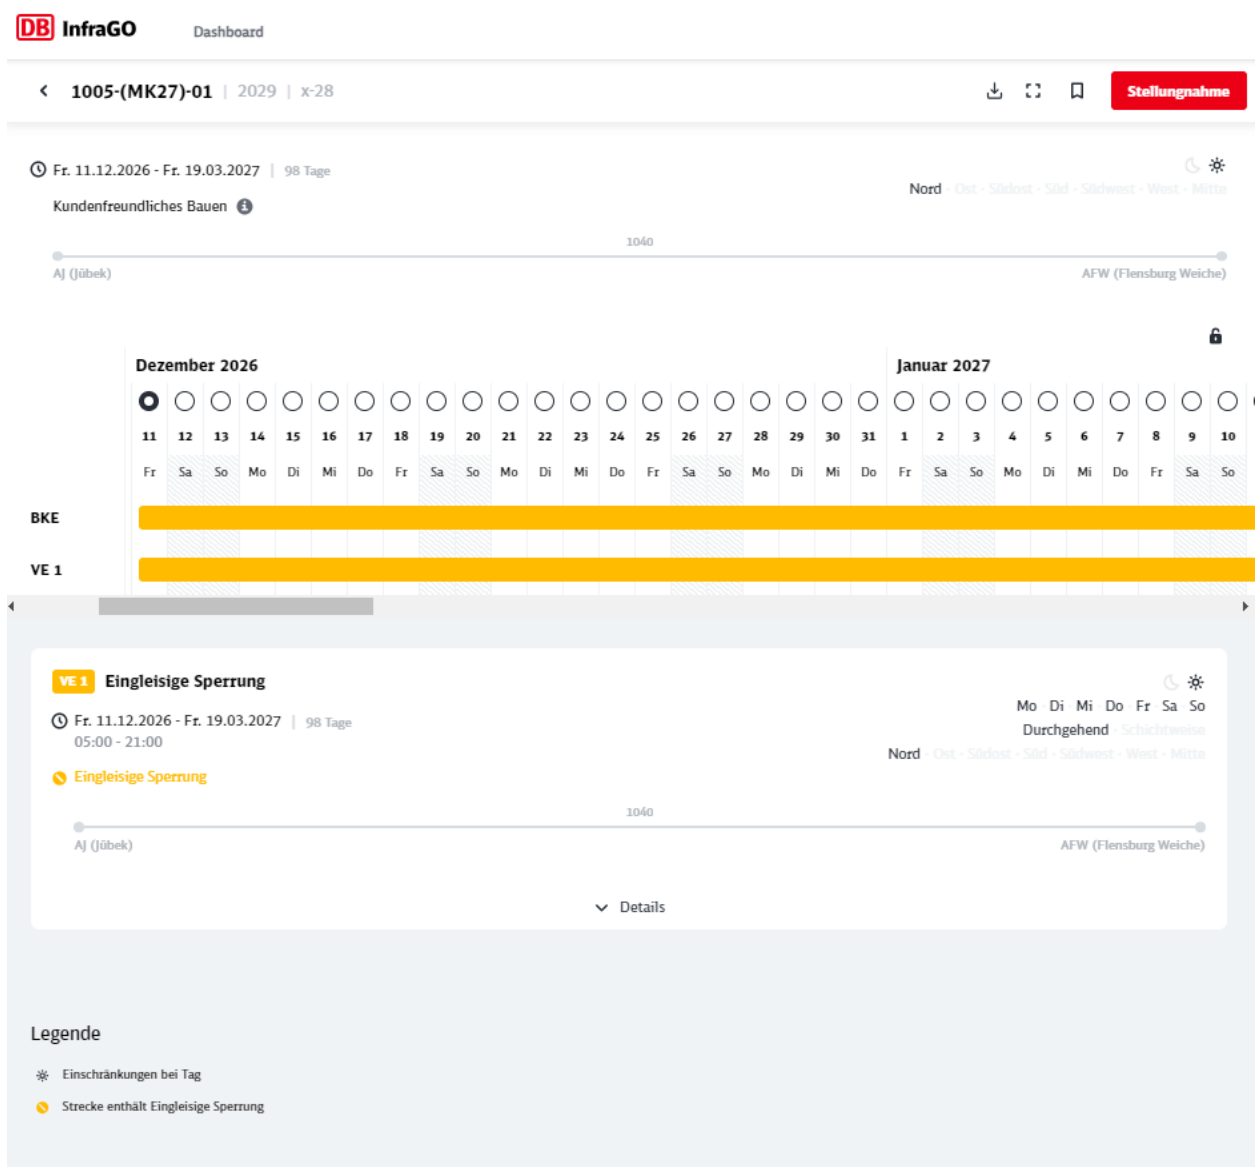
DB InfraGO Dashboard

1005-(MK27)-01 | 2029 | x-28

Stellungnahme

Fr. 11.12.2026 - Fr. 19.03.2027 | 98 Tage

Kundenfreundliches Bauen

Nord · Ost · Südost · Süd · Südwest · West · Mitte

1040

AJ (Jübek) AFW (Flensburg Weiche)

Dezember 2026 Januar 2027

| 11 | 12 | 13 | 14 | 15 | 16 | 17 | 18 | 19 | 20 | 21 | 22 | 23 | 24 | 25 | 26 | 27 | 28 | 29 | 30 | 31 | 1 | 2 | 3 | 4 | 5 | 6 | 7 | 8 | 9 | 10 |
|---|---|---|---|---|---|---|---|---|---|---|---|---|---|---|---|---|---|---|---|---|---|---|---|---|---|---|---|---|---|---|
| Fr | Sa | So | Mo | Di | Mi | Do | Fr | Sa | So | Mo | Di | Mi | Do | Fr | Sa | So | Mo | Di | Mi | Do | Fr | Sa | So | Mo | Di | Mi | Do | Fr | Sa | So |

BKE

VE 1

VE 1 Eingleisige Sperrung

Fr. 11.12.2026 - Fr. 19.03.2027 | 98 Tage
05:00 - 21:00

Eingleisige Sperrung

Mo · Di · Mi · Do · Fr · Sa · So
Durchgehend · Schichtweise
Nord · Ost · Südost · Süd · Südwest · West · Mitte

1040

AJ (Jübek) AFW (Flensburg Weiche)

Details

Legende

Einschränkungen bei Tag

Strecke enthält Eingleisige Sperrung